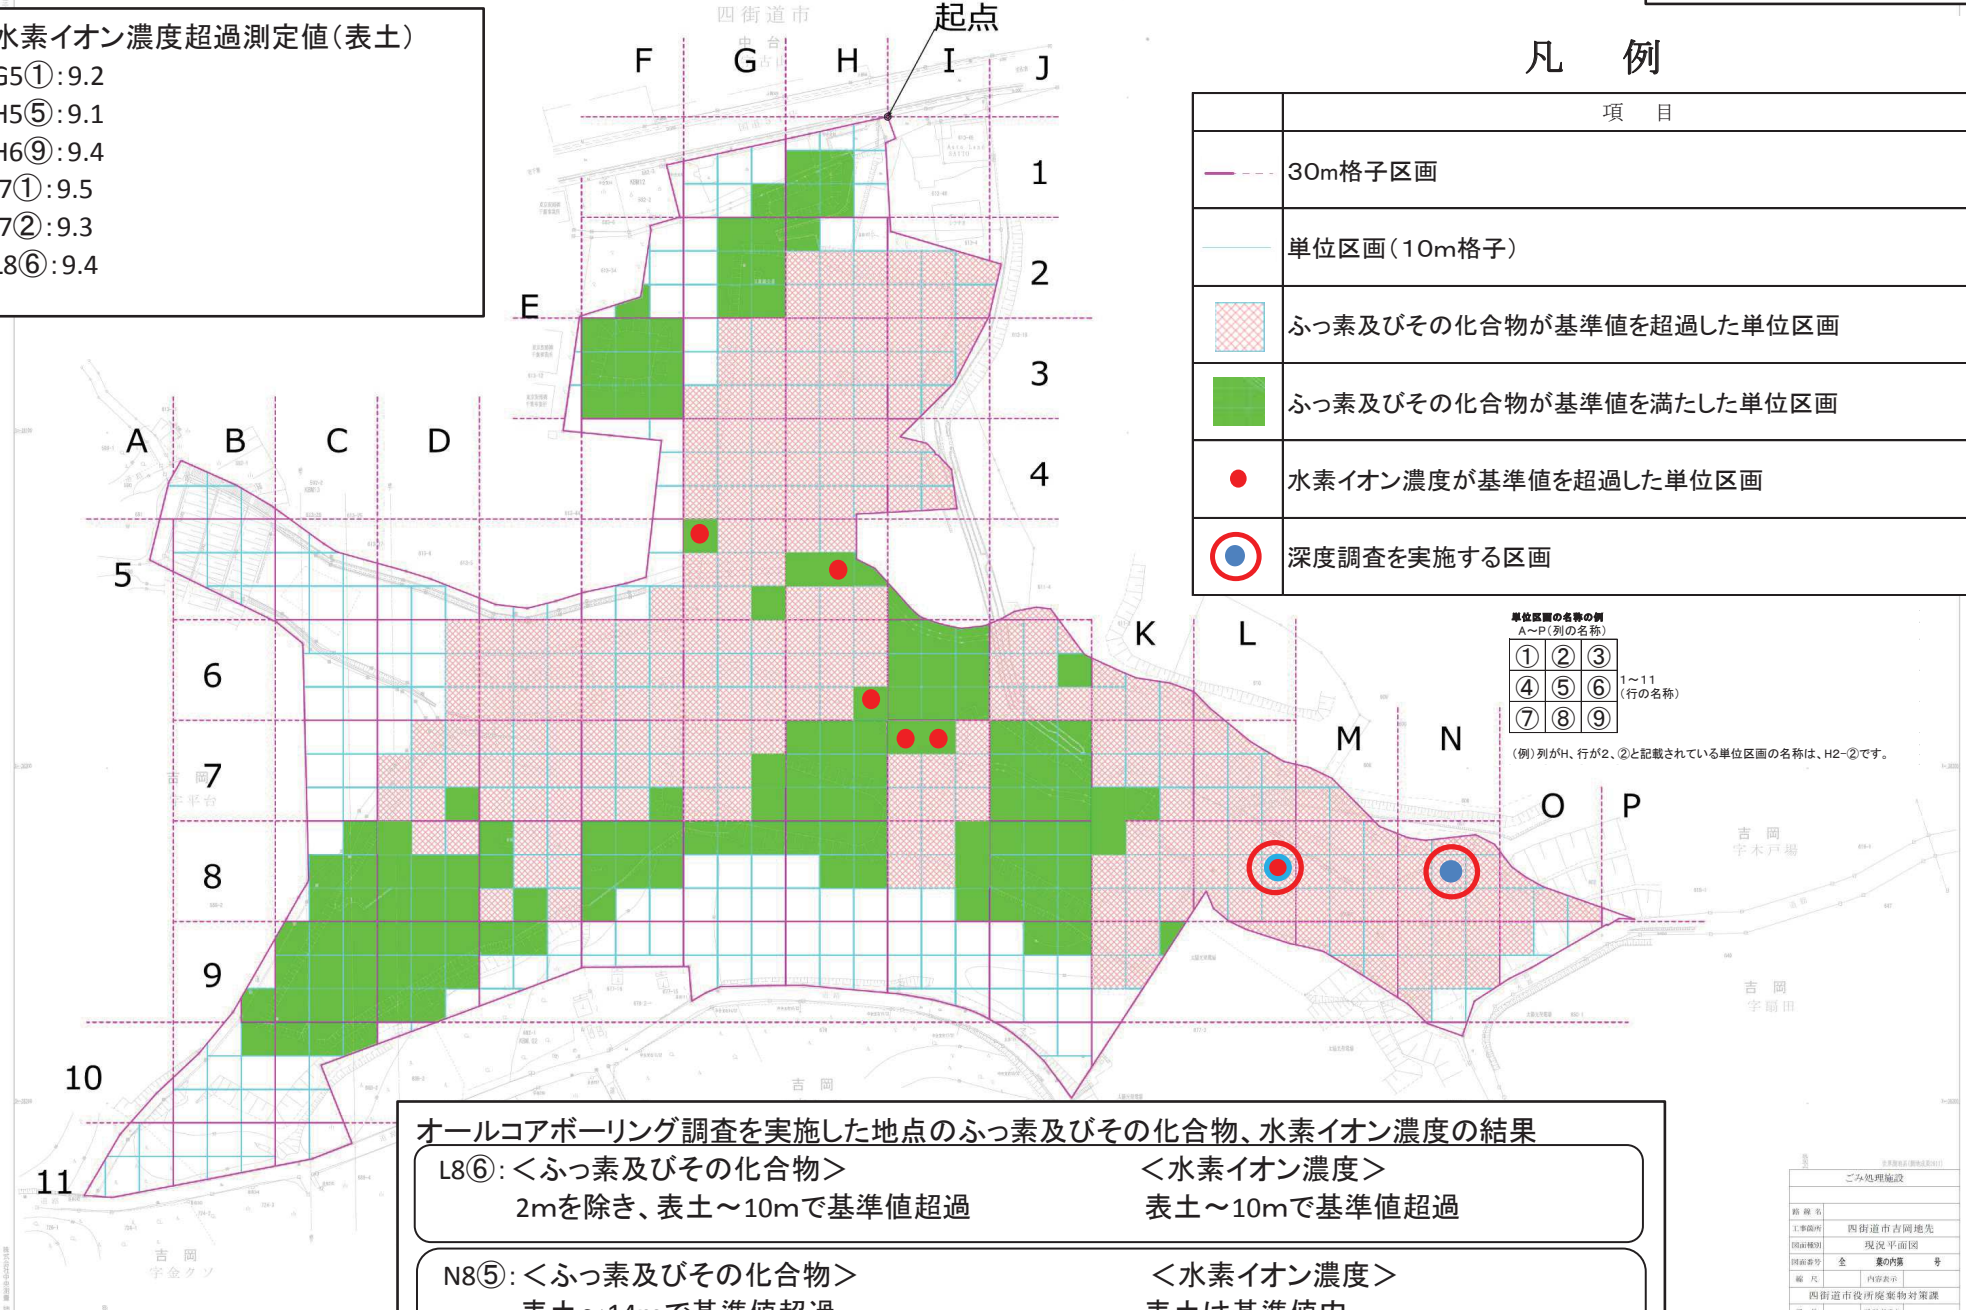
水素イオン濃度超過測定値(表土)
G5①:9.2
H5⑤:9.1
H6⑨:9.4
7①:9.5
7②:9.3
L8⑥:9.4

四街道市

起点

F G H I J

1
2
3
4
E
A B C D
5
6
7
8
9
10
11
K L
M N
O P

凡 例

| | 項 目 |
|---|---|
| | 30m格子区画 |
| | 単位区画(10m格子) |
| | ふっ素及びその化合物が基準値を超過した単位区画 |
| | ふっ素及びその化合物が基準値を満たした単位区画 |
| | 水素イオン濃度が基準値を超過した単位区画 |
| | 深度調査を実施する区画 |

単位区画の名称の例
A～P(列の名称)

| ① | ② | ③ |
|---|---|---|
| ④ | ⑤ | ⑥ |
| ⑦ | ⑧ | ⑨ |

1～11
(行の名称)

(例)列がH、行が2、②と記載されている単位区画の名称は、H2-②です。

吉岡

オールコアボーリング調査を実施した地点のふっ素及びその化合物、水素イオン濃度の結果
L8⑥:<ふっ素及びその化合物>
2mを除き、表土～10mで基準値超過
<水素イオン濃度>
表土～10mで基準値超過

N8⑤:<ふっ素及びその化合物>
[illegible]
<水素イオン濃度>
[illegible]

ごみ処理施設
四街道市吉岡地先
現況平面図
四街道市役所廃棄物対策課